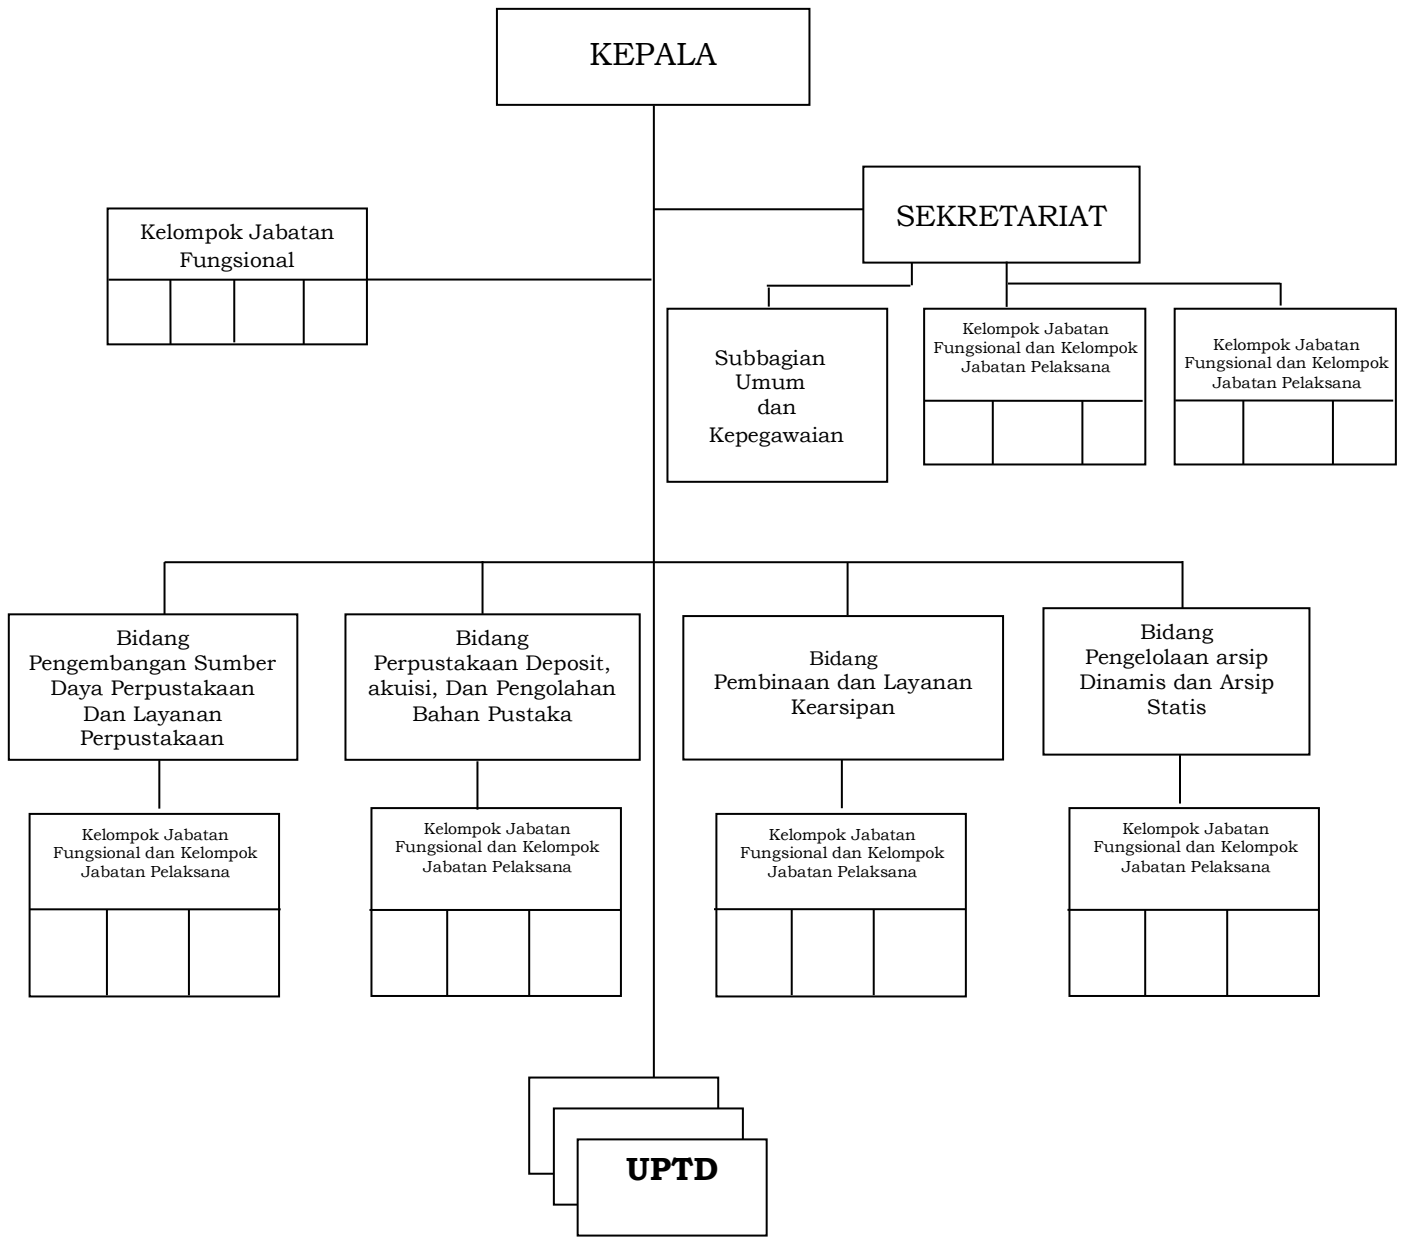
KEPALA

Kelompok Jabatan Fungsional

SEKRETARIAT

Subbagian Umum dan Kepegawaian

Kelompok Jabatan Fungsional dan Kelompok Jabatan Pelaksana

Kelompok Jabatan Fungsional dan Kelompok Jabatan Pelaksana

Bidang Pengembangan Sumber Daya Perpustakaan Dan Layanan Perpustakaan

Bidang Perpustakaan Deposit, akuisi, Dan Pengolahan Bahan Pustaka

Bidang Pembinaan dan Layanan Kearsipan

Bidang Pengelolaan arsip Dinamis dan Arsip Statis

Kelompok Jabatan Fungsional dan Kelompok Jabatan Pelaksana

Kelompok Jabatan Fungsional dan Kelompok Jabatan Pelaksana

Kelompok Jabatan Fungsional dan Kelompok Jabatan Pelaksana

Kelompok Jabatan Fungsional dan Kelompok Jabatan Pelaksana

UPTD